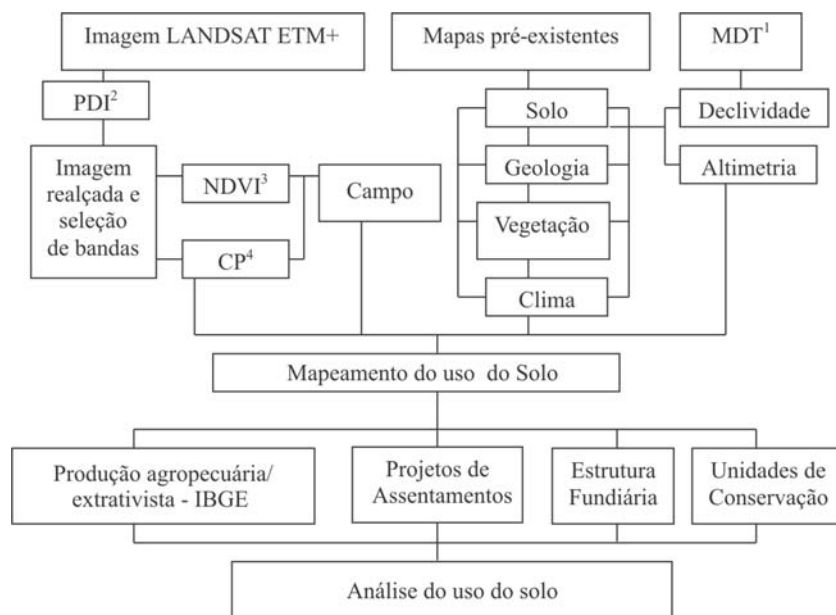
Imagem LANDSAT ETM+

Mapas pré-existentes

MDT$^1$

PDI$^2$

Solo

Declividade

Imagem realçada e seleção de bandas

NDVI$^3$

Campo

Geologia

Altimetria

Vegetação

CP$^4$

Clima

Mapeamento do uso do Solo

Produção agropecuária/ extrativista - IBGE

Projetos de Assentamentos

Estrutura Fundiária

Unidades de Conservação

Análise do uso do solo